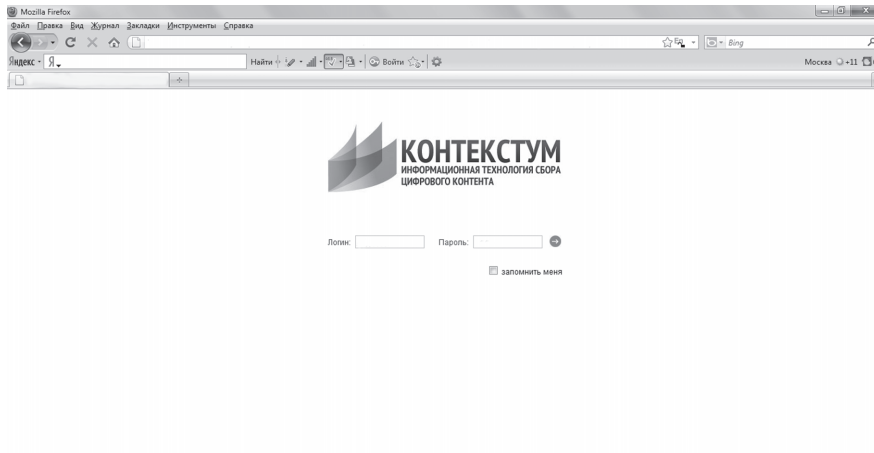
Mozilla Firefox

Файл Правка Вид Журнал Закладки Инструменты Справка

Bing

Яндекс · Я

Найти · Войти

Москва +11

КОНТЕКСТУМ
ИНФОРМАЦИОННАЯ ТЕХНОЛОГИЯ СБОРА ЦИФРОВОГО КОНТЕНТА

Логин: Пароль:

запомнить меня